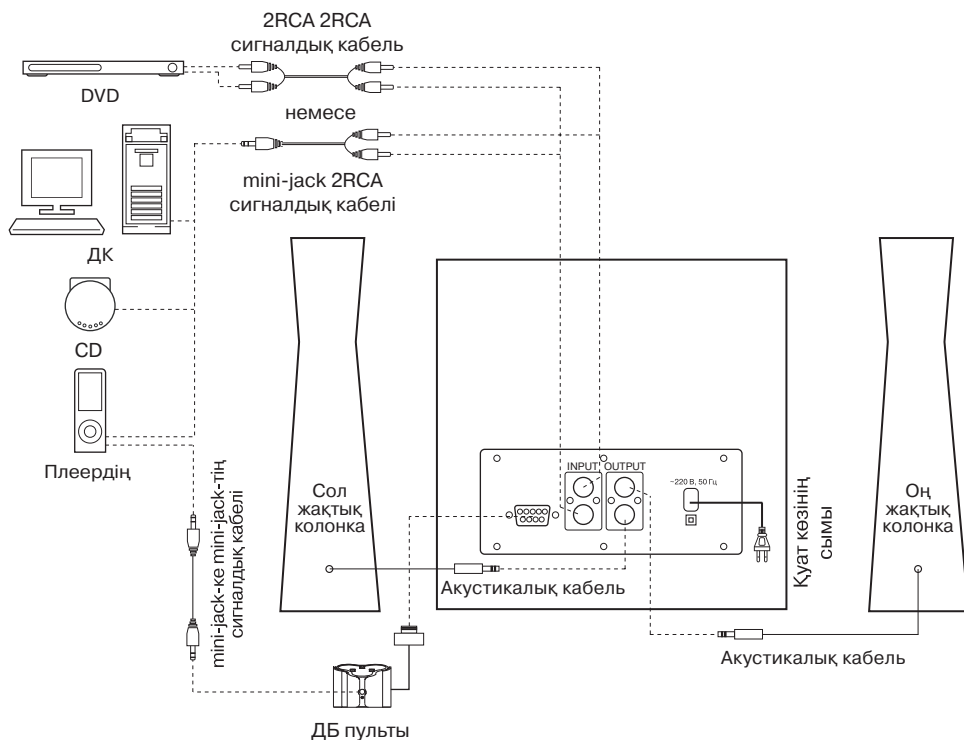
2RCA 2RCA
сигналдық кабель

DVD

немесе

mini-jack 2RCA
сигналдық кабелі

ДК

CD

Плеердің

mini-jack-ке mini-jack-тің сигналдық кабелі

Сол жақтық колонка

INPUT OUTPUT

~220 В, 50 Гц

Қуат көзінің сымы

Оң жақтық колонка

Акустикалық кабель

Акустикалық кабель

ДБ пульты